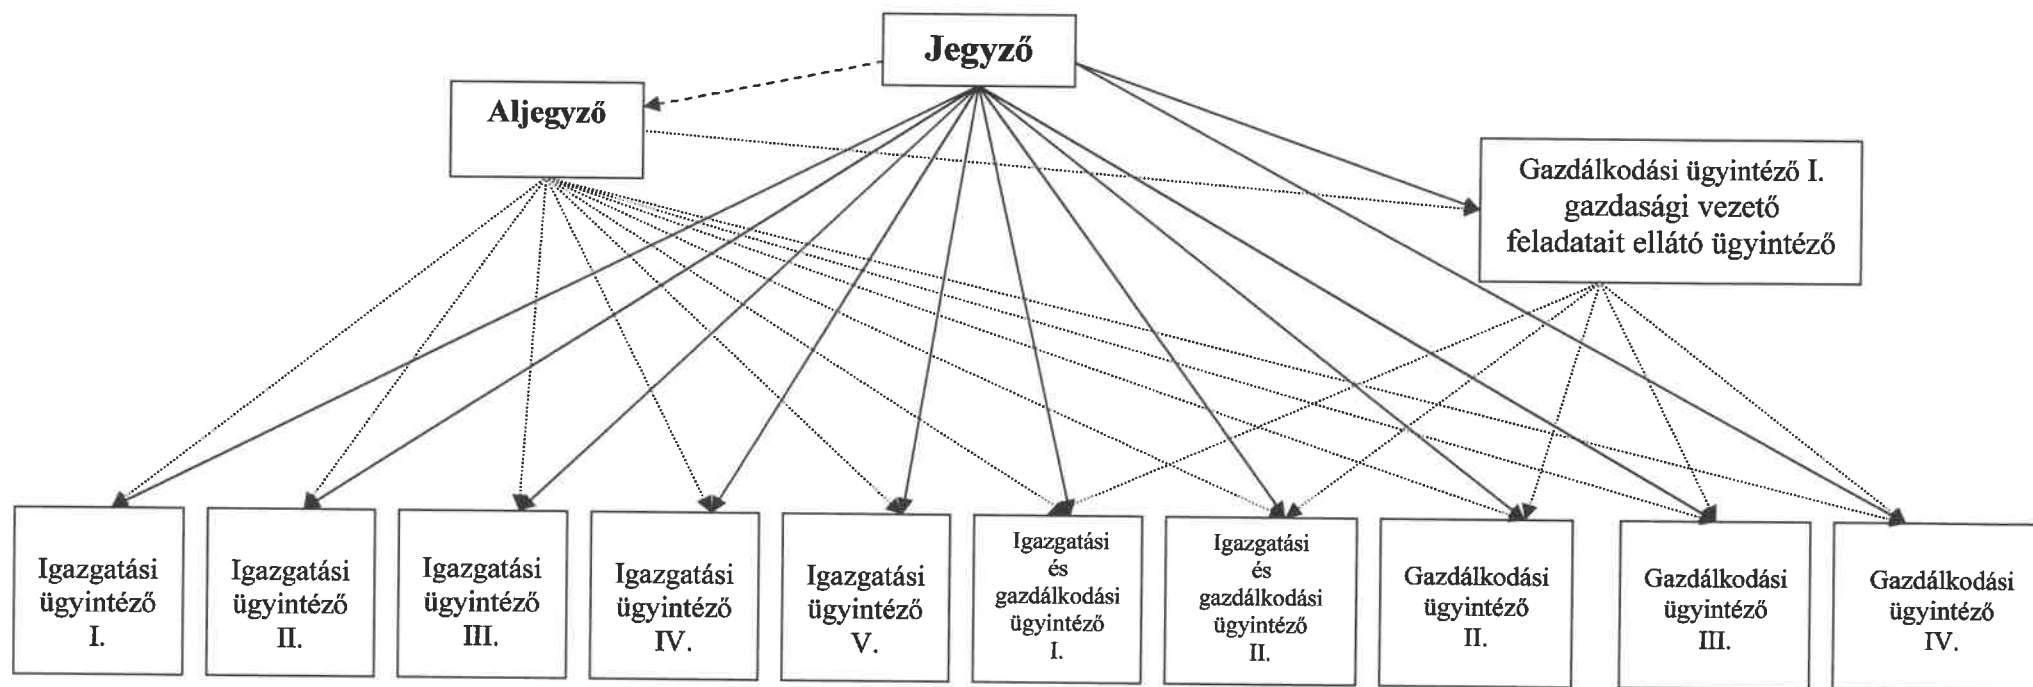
Jegyző

Aljegyző

Gazdálkodási ügyintéző I. gazdasági vezető feladatait ellátó ügyintéző

Igazgatási ügyintéző I.

Igazgatási ügyintéző II.

Igazgatási ügyintéző III.

Igazgatási ügyintéző IV.

Igazgatási ügyintéző V.

Igazgatási és gazdálkodási ügyintéző I.

Igazgatási és gazdálkodási ügyintéző II.

Gazdálkodási ügyintéző II.

Gazdálkodási ügyintéző III.

Gazdálkodási ügyintéző IV.